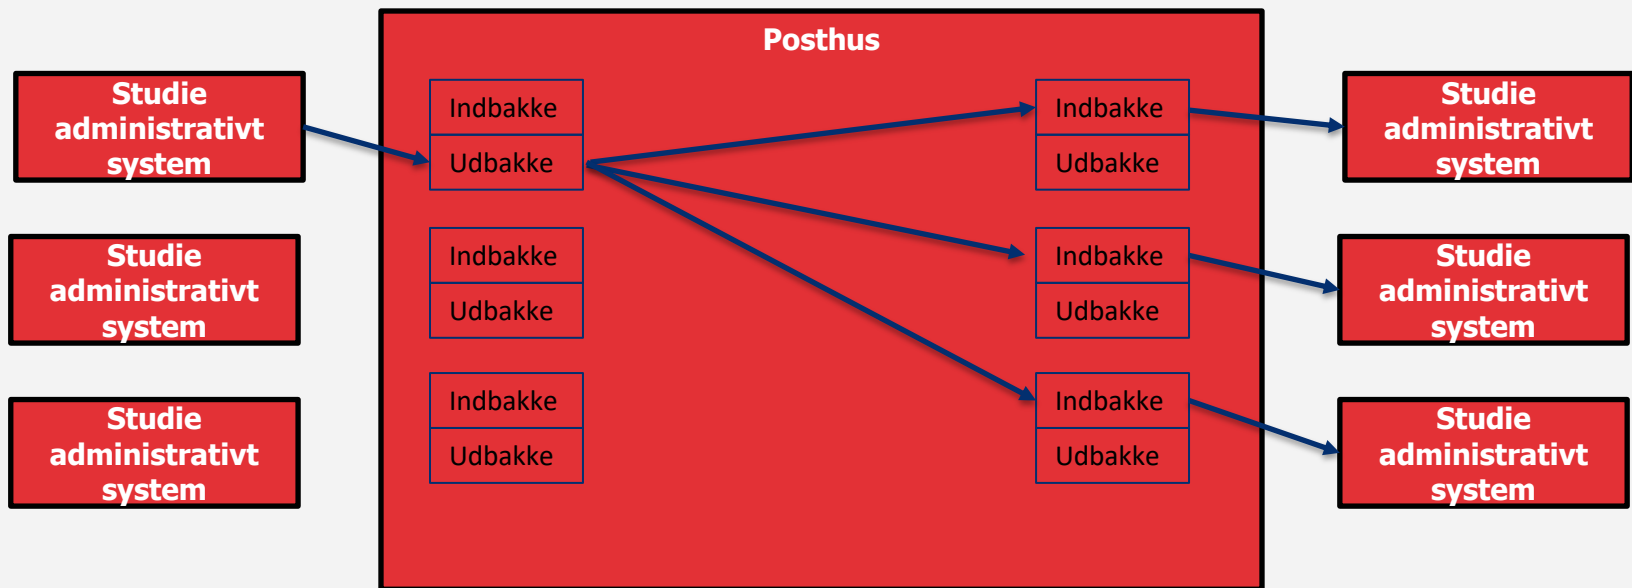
Studie administrativt system

Studie administrativt system

Studie administrativt system

Posthus

Indbakke
Udbakke

Indbakke
Udbakke

Indbakke
Udbakke

Indbakke
Udbakke

Indbakke
Udbakke

Indbakke
Udbakke

Studie administrativt system

Studie administrativt system

Studie administrativt system